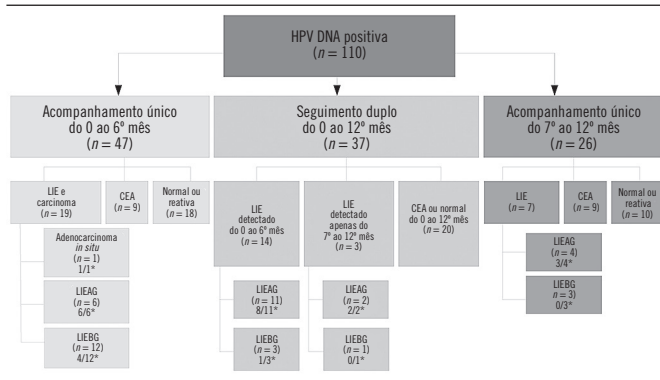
HPV DNA positiva
($n = 110$)

Acompanhamento único do 0 ao 6º mês
($n = 47$)

LIE e carcinoma
($n = 19$)

CEA
($n = 9$)

Normal ou reativa
($n = 18$)

Adenocarcinoma *in situ*
($n = 1$)
1/1*

LIEAG
($n = 6$)
6/6*

LIEBG
($n = 12$)
4/12*

Seguimento duplo do 0 ao 12º mês
($n = 37$)

LIE detectado do 0 ao 6º mês
($n = 14$)

LIEAG
($n = 11$)
8/11*

LIEBG
($n = 3$)
1/3*

LIE detectado apenas do 7º ao 12º mês
($n = 3$)

LIEAG
($n = 2$)
2/2*

LIEBG
($n = 1$)
0/1*

CEA ou normal do 0 ao 12º mês
($n = 20$)

Acompanhamento único do 7º ao 12º mês
($n = 26$)

LIE
($n = 7$)

CEA
($n = 9$)

Normal ou reativa
($n = 10$)

LIEAG
($n = 4$)
3/4*

LIEBG
($n = 3$)
0/3*